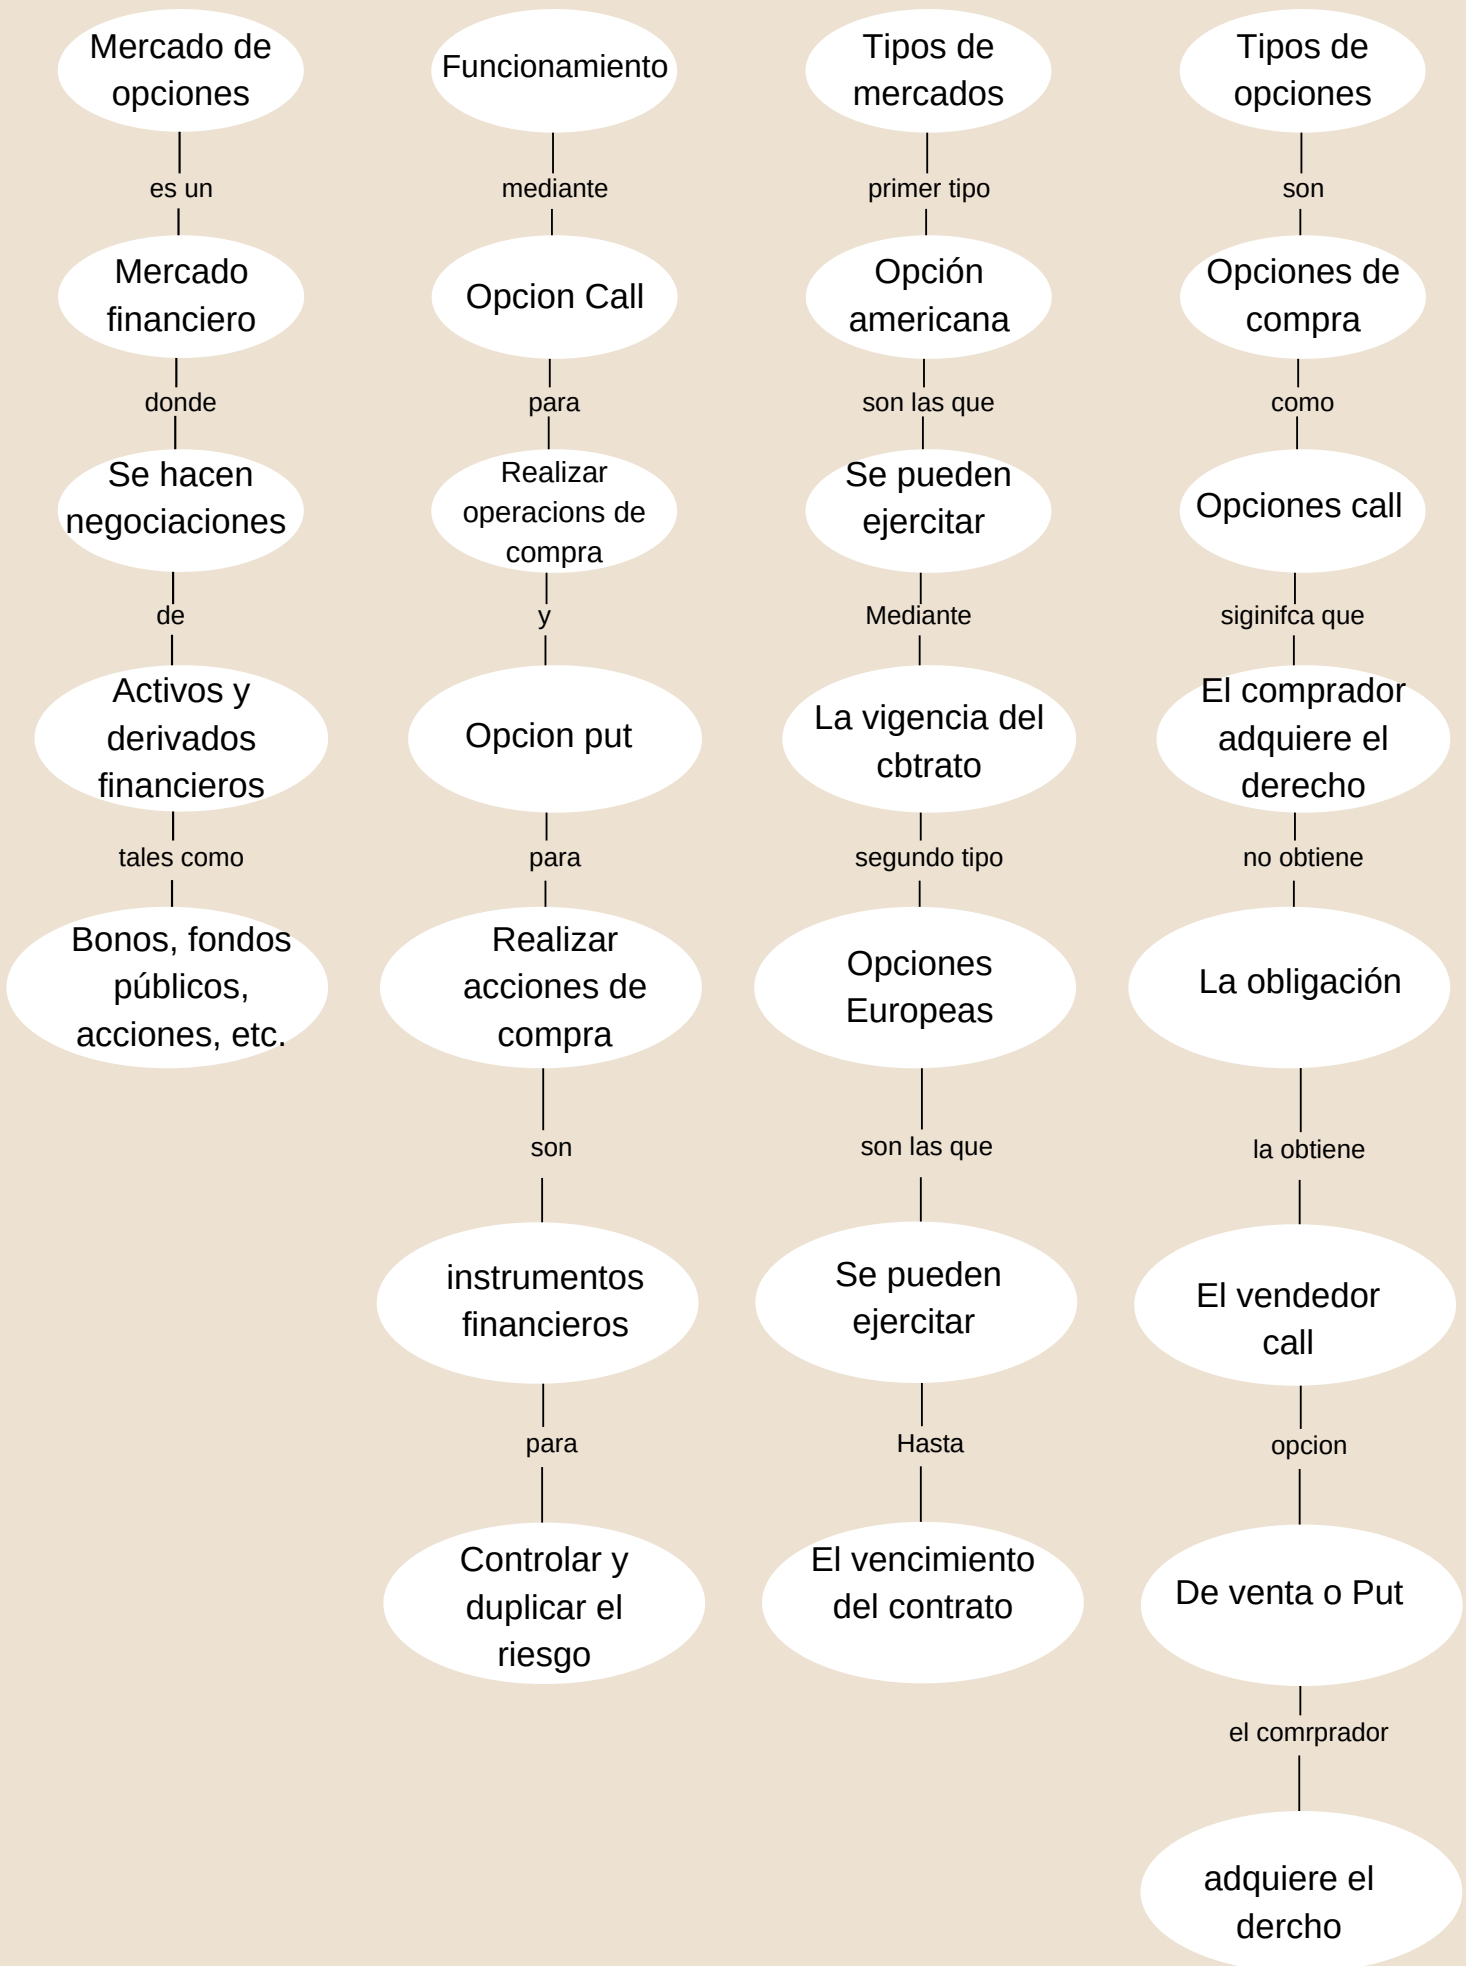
Mercado de opciones

es un

Mercado financiero

donde

Se hacen negociaciones

de

Activos y derivados financieros

tales como

Bonos, fondos públicos, acciones, etc.

Funcionamiento

mediante

Opcion Call

para

Realizar operacions de compra

y

Opcion put

para

Realizar acciones de compra

son

instrumentos financieros

para

Controlar y duplicar el riesgo

Tipos de mercados

primer tipo

Opción americana

son las que

Se pueden ejercitar

Mediante

La vigencia del cbtrato

segundo tipo

Opciones Europeas

son las que

Se pueden ejercitar

Hasta

El vencimiento del contrato

Tipos de opciones

son

Opciones de compra

como

Opciones call

siginifca que

El comprador adquiere el derecho

no obtiene

La obligación

la obtiene

El vendedor call

opcion

De venta o Put

el comrprador

adquiere el dercho